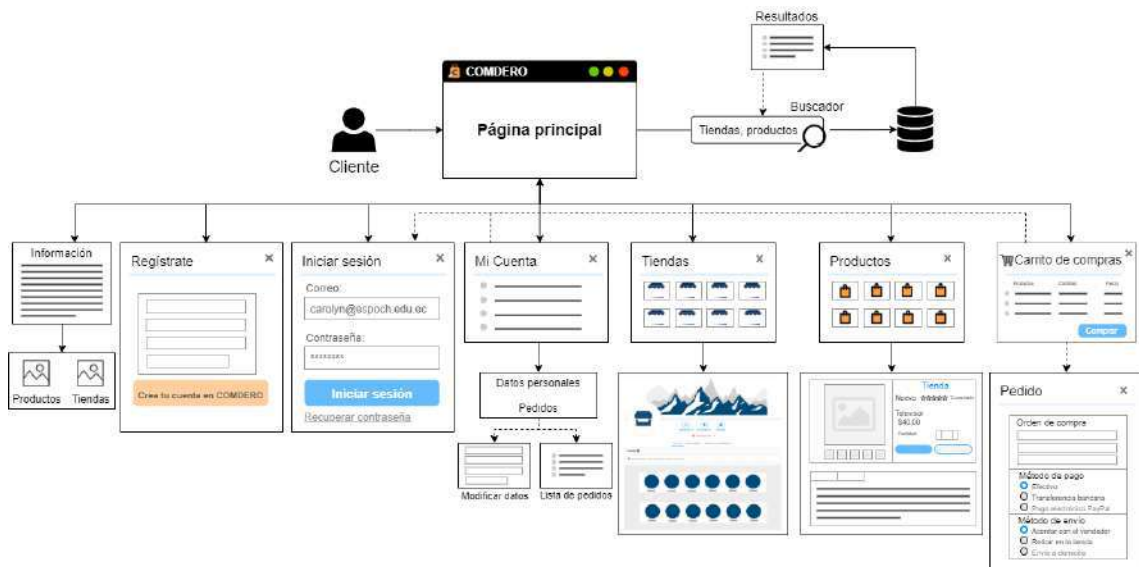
Resultados

COMDERO

Página principal

Buscador

Tiendas, productos

Cliente

Información

Productos

Tiendas

Regístrate

Crea tu cuenta en COMDERO

Iniciar sesión

Correo:

carolyn@espoch.edu.ec

Contraseña:

********

Iniciar sesión

Recuperar contraseña

Mi Cuenta

Datos personales

Pedidos

Modificar datos

Lista de pedidos

Tiendas

Productos

Tienda

Nuevo

$40.00

Carrito de compras

Comprar

Pedido

Orden de compra

Método de pago

Efectivo

Transferencia bancaria

Pago electrónico PayPal

Método de envío

Acordar con el vendedor

Retirar en la tienda

Envío a domicilio